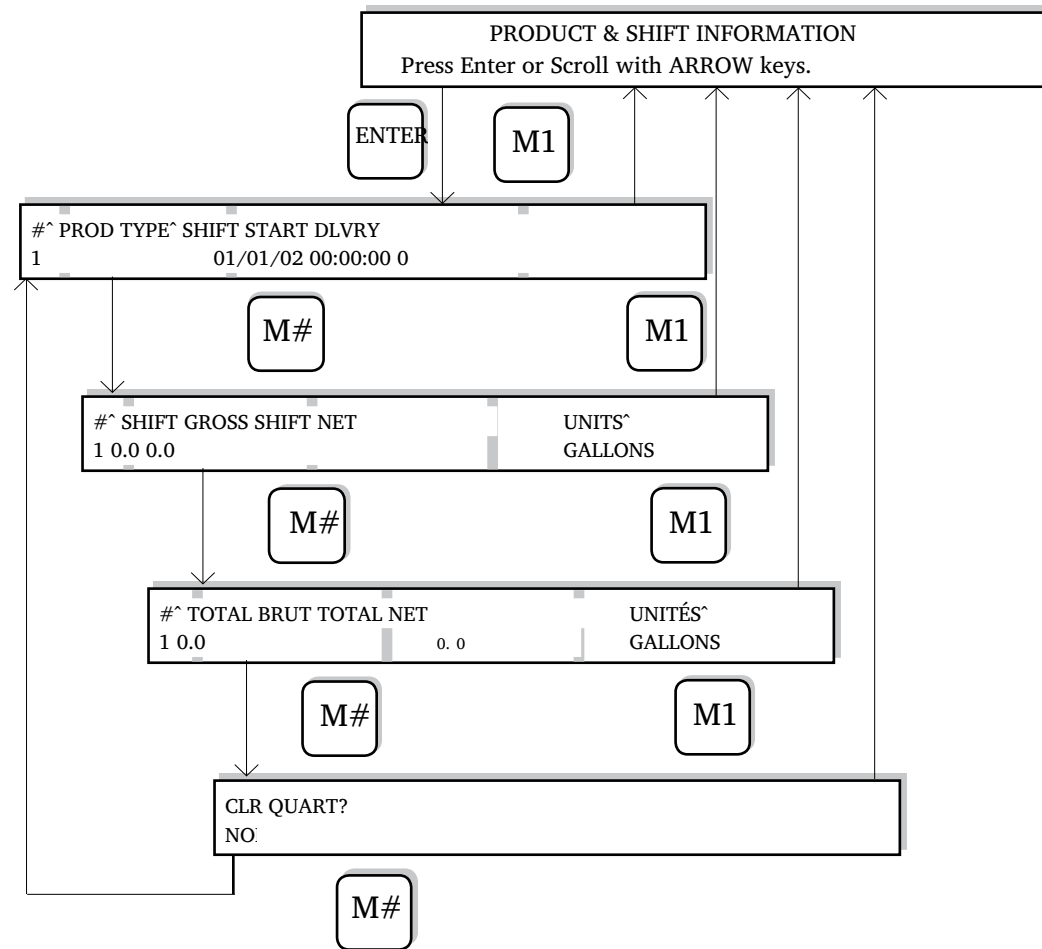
PRODUCT & SHIFT INFORMATION
Press Enter or Scroll with ARROW keys.

ENTER

M1

#ˆ PROD TYPEˆ SHIFT START DLVRY
1 01/01/02 00:00:00 0

M#

M1

#ˆ SHIFT GROSS SHIFT NET UNITSˆ
1 0.0 0.0 GALLONS

M#

M1

#ˆ TOTAL BRUT TOTAL NET UNITÉSˆ
1 0.0 0. 0 GALLONS

M#

M1

CLR QUART?
NO

M#